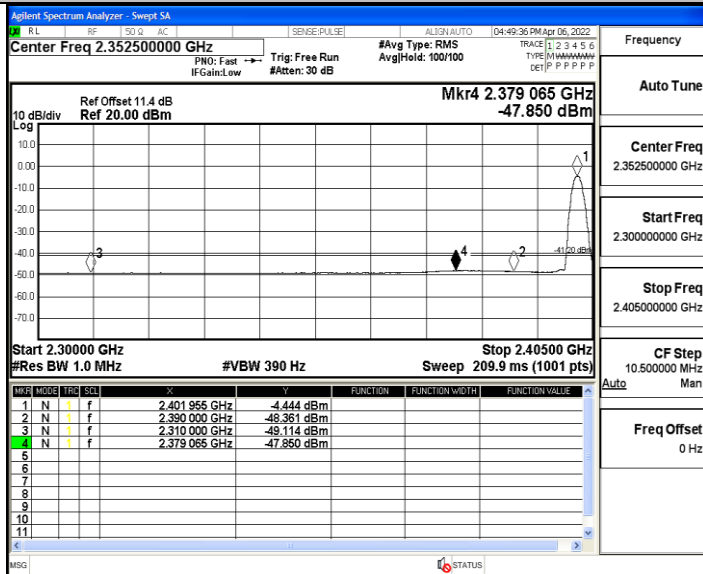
Agilent Spectrum Analyzer - Swept SA

RL RF 50 Ω AC SENSE:PULSE ALIGN AUTO 04:49:36 PM Apr 06, 2022

Center Freq 2.352500000 GHz

PNO: Fast IFGain:Low

Trig: Free Run #Atten: 30 dB

#Avg Type: RMS Avg|Hold: 100/100

TRACE 1 2 3 4 5 6 TYPE M WWWWW DET P P P P P

Frequency

Mkr4 2.379 065 GHz -47.850 dBm

10 dB/div Log

Ref Offset 11.4 dB Ref 20.00 dBm

10.0
0.00
-10.0
-20.0
-30.0
-40.0
-50.0
-60.0
-70.0

-41.20 dBm

1 2 3 4

Start 2.30000 GHz #Res BW 1.0 MHz

#VBW 390 Hz

Stop 2.40500 GHz Sweep 209.9 ms (1001 pts)

| MKR | MODE | TRC | SCL | X | Y | FUNCTION | FUNCTION WIDTH | FUNCTION VALUE |
|---|---|---|---|---|---|---|---|---|
| 1 | N | 1 | f | 2.401 955 GHz | -4.444 dBm | | | |
| 2 | N | 1 | f | 2.390 000 GHz | -48.361 dBm | | | |
| 3 | N | 1 | f | 2.310 000 GHz | -49.114 dBm | | | |
| 4 | N | 1 | f | 2.379 065 GHz | -47.850 dBm | | | |
| 5 | | | | | | | | |
| 6 | | | | | | | | |
| 7 | | | | | | | | |
| 8 | | | | | | | | |
| 9 | | | | | | | | |
| 10 | | | | | | | | |
| 11 | | | | | | | | |

Auto Tune

Center Freq 2.352500000 GHz

Start Freq 2.300000000 GHz

Stop Freq 2.405000000 GHz

CF Step 10.500000 MHz Auto Man

Freq Offset 0 Hz

MSG

STATUS